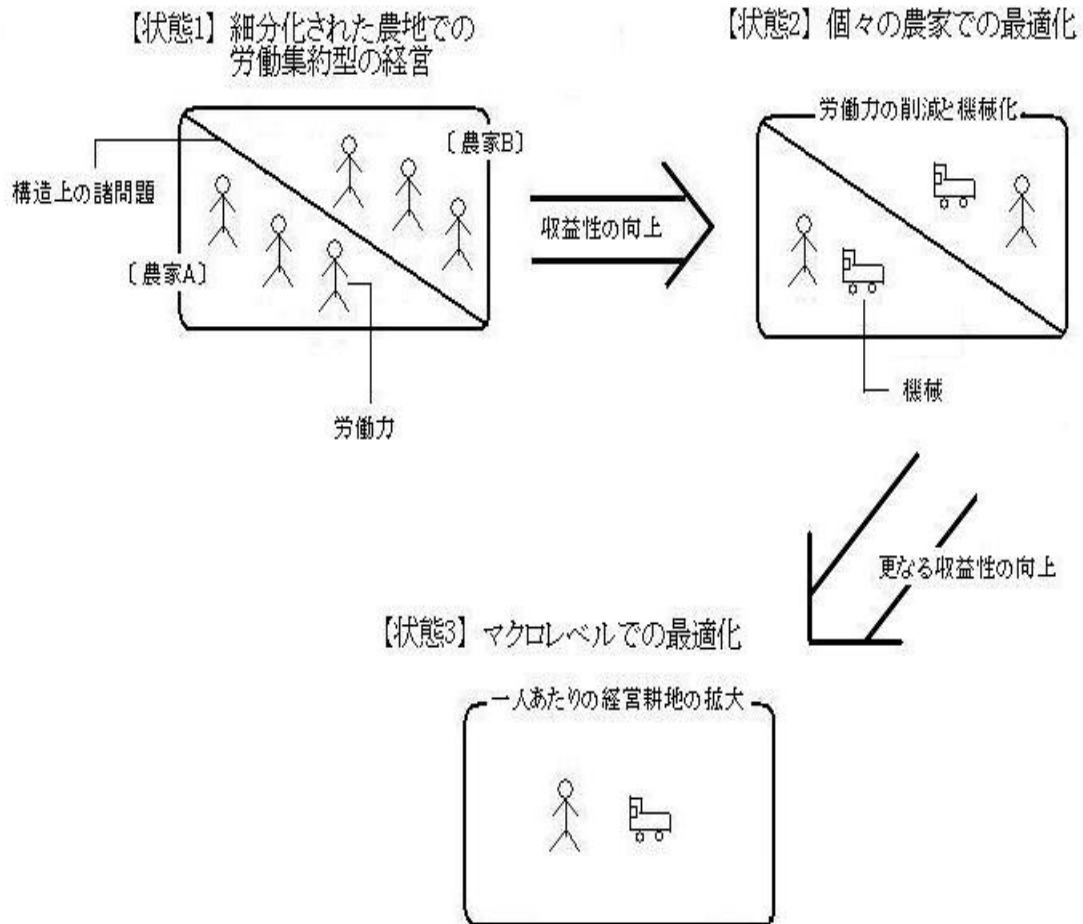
【状態1】細分化された農地での労働集約型の経営

〔農家B〕

構造上の諸問題

〔農家A〕

労働力

収益性の向上

【状態2】個々の農家での最適化

労働力の削減と機械化

機械

更なる収益性の向上

【状態3】マクロレベルでの最適化

一人あたりの経営耕地の拡大